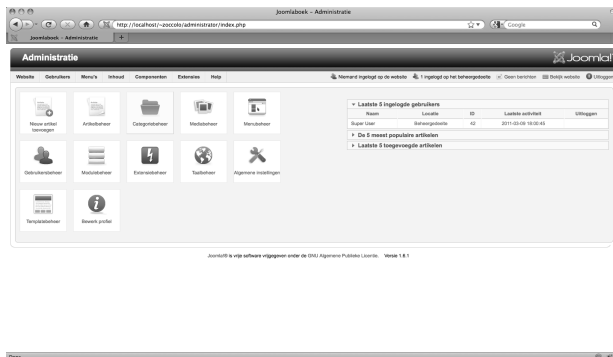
Joomlaboek - Administratie

http://localhost/~zoccolo/administrator/index.php

Google

Joomlaboek - Administratie

Administratie

Joomla!

Website Gebruikers Menu's Inhoud Componenten Extensies Help

Niemand ingelogd op de website 1 ingelogd op het beheergedeelte Geen berichten Bekijk website Uitloggen

Nieuw artikel toevoegen

Artikelbeheer

Categoriebeheer

Mediabeheer

Menubeheer

Gebruikersbeheer

Modulebeheer

Extensiebeheer

Taalbeheer

Algemene instellingen

Templatebeheer

Bewerk profiel

▼ Laatste 5 ingelogde gebruikers

| Naam | Locatie | ID | Laatste activiteit | Uitloggen |
|---|---|---|---|---|
| Super User | Beheergedeelte | 42 | 2011-03-09 18:00:45 | |

▶ De 5 meest populaire artikelen

▶ Laatste 5 toegevoegde artikelen

Joomla!® is vrije software vrijgegeven onder de GNU Algemene Publieke Licentie. Versie 1.6.1

Done